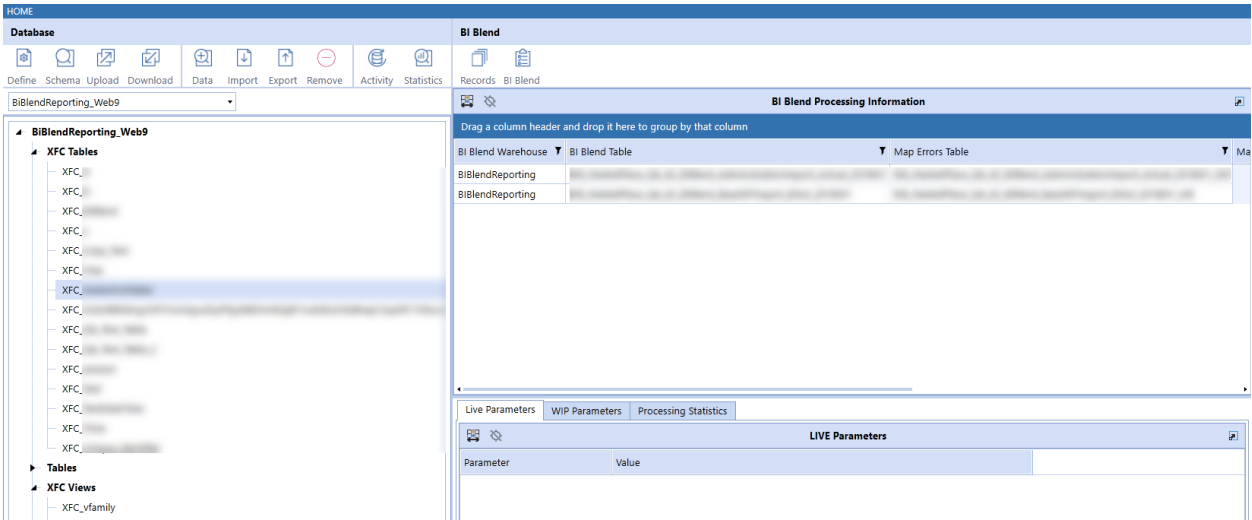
HOME

Database

Define Schema Upload Download Data Import Export Remove Activity Statistics

BiBlendReporting_Web9

BiBlendReporting_Web9
XFC Tables
XFC_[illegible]
XFC_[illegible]
XFC_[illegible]
XFC_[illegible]
XFC_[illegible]
XFC_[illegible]
XFC_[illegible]
XFC_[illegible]
XFC_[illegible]
XFC_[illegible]
XFC_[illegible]
XFC_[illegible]
XFC_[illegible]
XFC_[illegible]
XFC_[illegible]
Tables
XFC Views
XFC_vfamily

BI Blend

Records BI Blend

BI Blend Processing Information

Drag a column header and drop it here to group by that column

| BI Blend Warehouse | BI Blend Table | Map Errors Table | Ma |
|---|---|---|---|
| BIBlendReporting | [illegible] | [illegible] | |
| BIBlendReporting | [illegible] | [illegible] | |

Live Parameters WIP Parameters Processing Statistics

LIVE Parameters

| Parameter | Value |
|---|---|